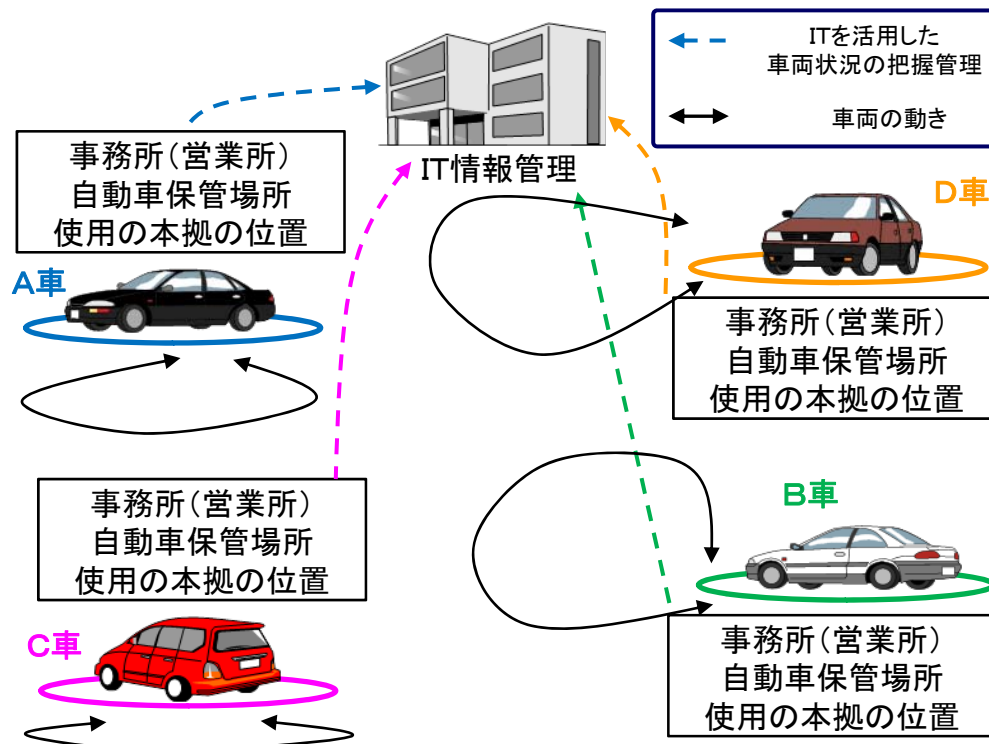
ITを活用した
車両状況の把握管理

車両の動き

IT情報管理

事務所(営業所)
自動車保管場所
使用の本拠の位置

A車

D車

事務所(営業所)
自動車保管場所
使用の本拠の位置

事務所(営業所)
自動車保管場所
使用の本拠の位置

B車

C車

事務所(営業所)
自動車保管場所
使用の本拠の位置